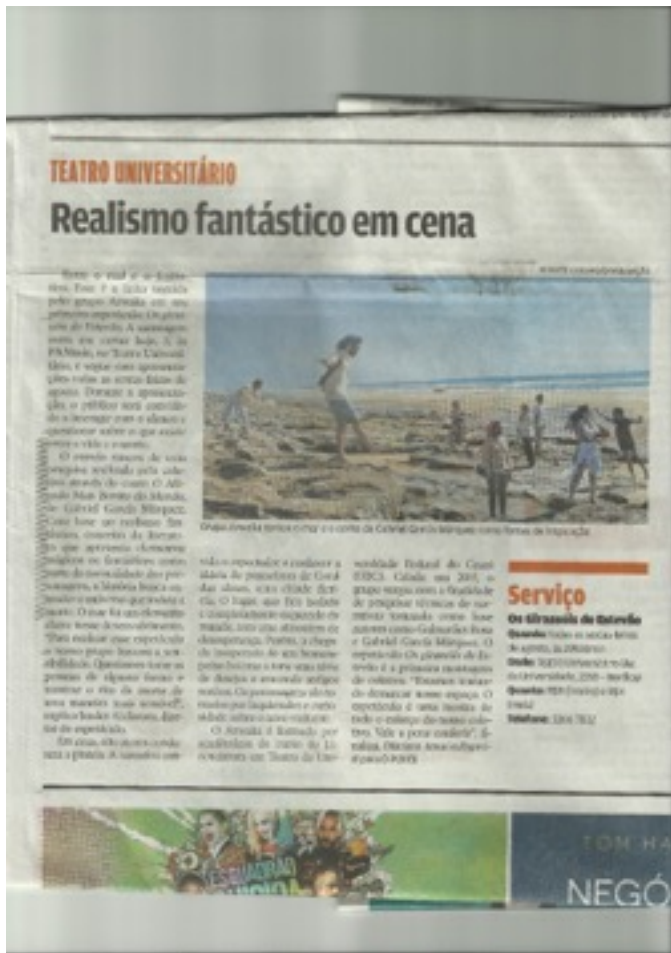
TEATRO UNIVERSITÁRIO

Realismo fantástico em cena

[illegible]

Grupo Arruaça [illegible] o mar e a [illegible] de Gabriel García Márquez como fontes de inspiração

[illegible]

Serviço

Os Girassóis de Estevão

Quando: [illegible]

Onde: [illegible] Universidade, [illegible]

Quanto: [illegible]

Telefone: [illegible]

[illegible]

TOM HA

NEGÓ